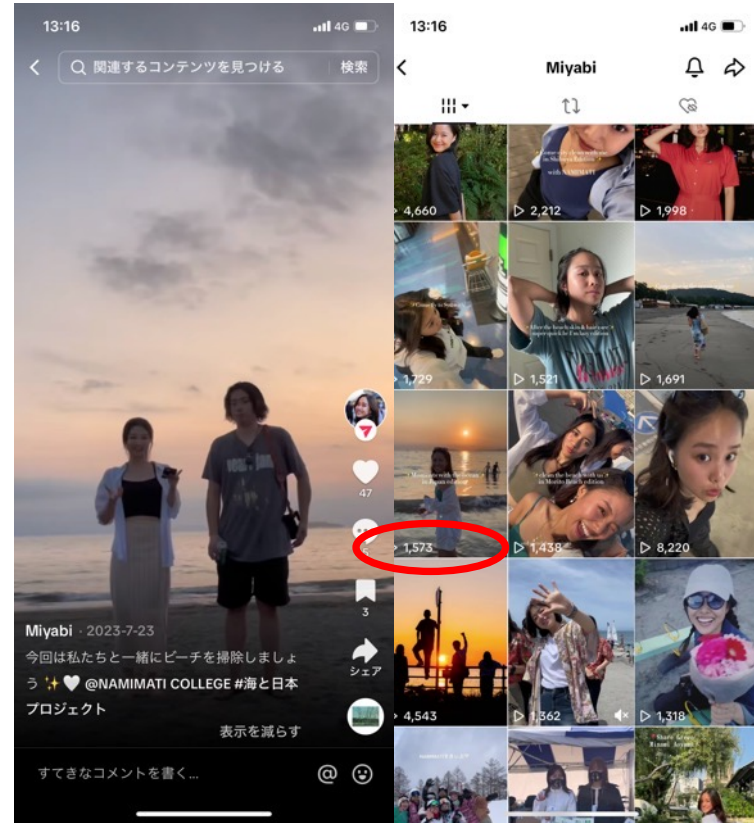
13:16 4G

関連するコンテンツを見つける 検索

47

3

シェア

Miyabi · 2023-7-23

今回は私たちと一緒にビーチを掃除しましょう ✨🤍 @NAMIMATI COLLEGE #海と日本プロジェクト

表示を減らす

すてきなコメントを書く...

13:16 4G

Miyabi

4,660

2,212

1,998

1,729

1,521

1,691

1,573

1,438

8,220

4,543

1,362

1,318